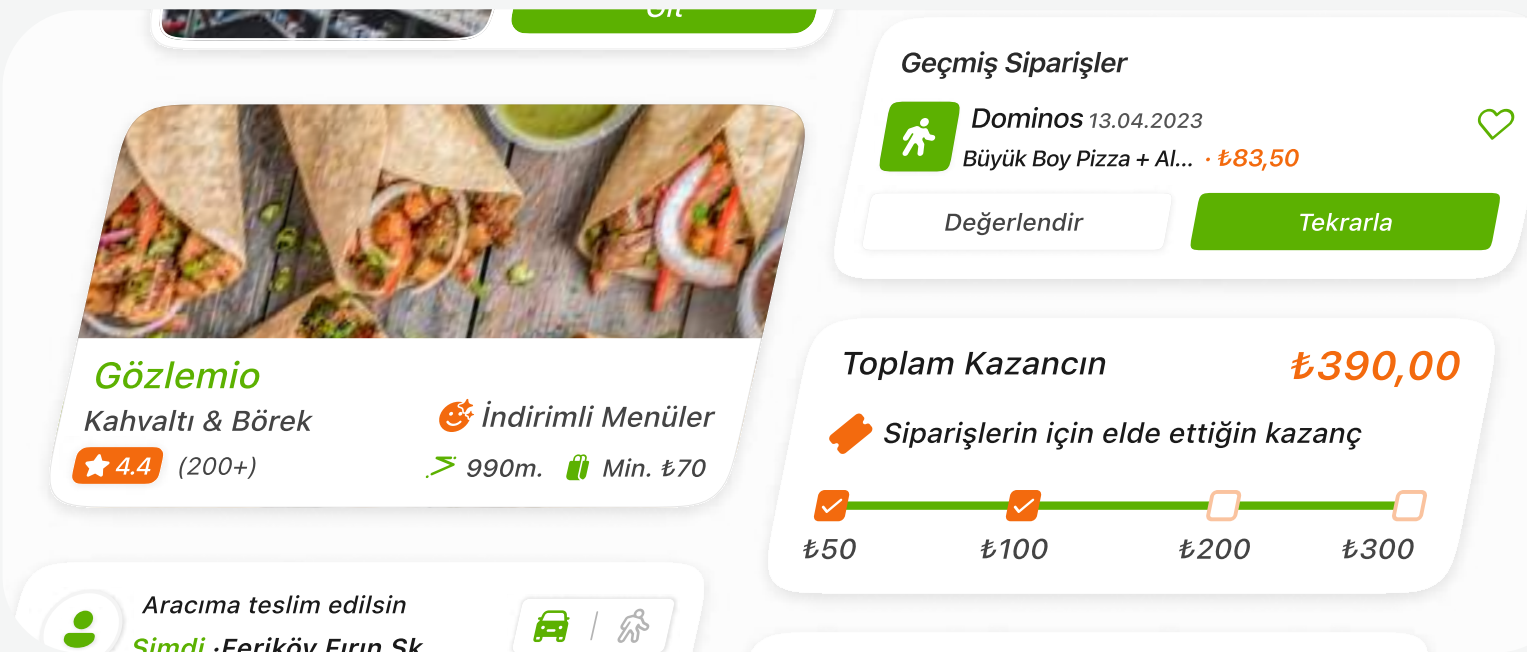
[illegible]

Gözlemio
Kahvaltı & Börek
İndirimli Menüler
4.4 (200+)
990m. Min. ₺70

Aracıma teslim edilsin
Şimdi ·Feriköy Fırın Sk.

Geçmiş Siparişler
Dominos 13.04.2023
Büyük Boy Pizza + Al... · ₺83,50
Değerlendir
Tekrarla

Toplam Kazancın ₺390,00
Siparişlerin için elde ettiğin kazanç
₺50 ₺100 ₺200 ₺300